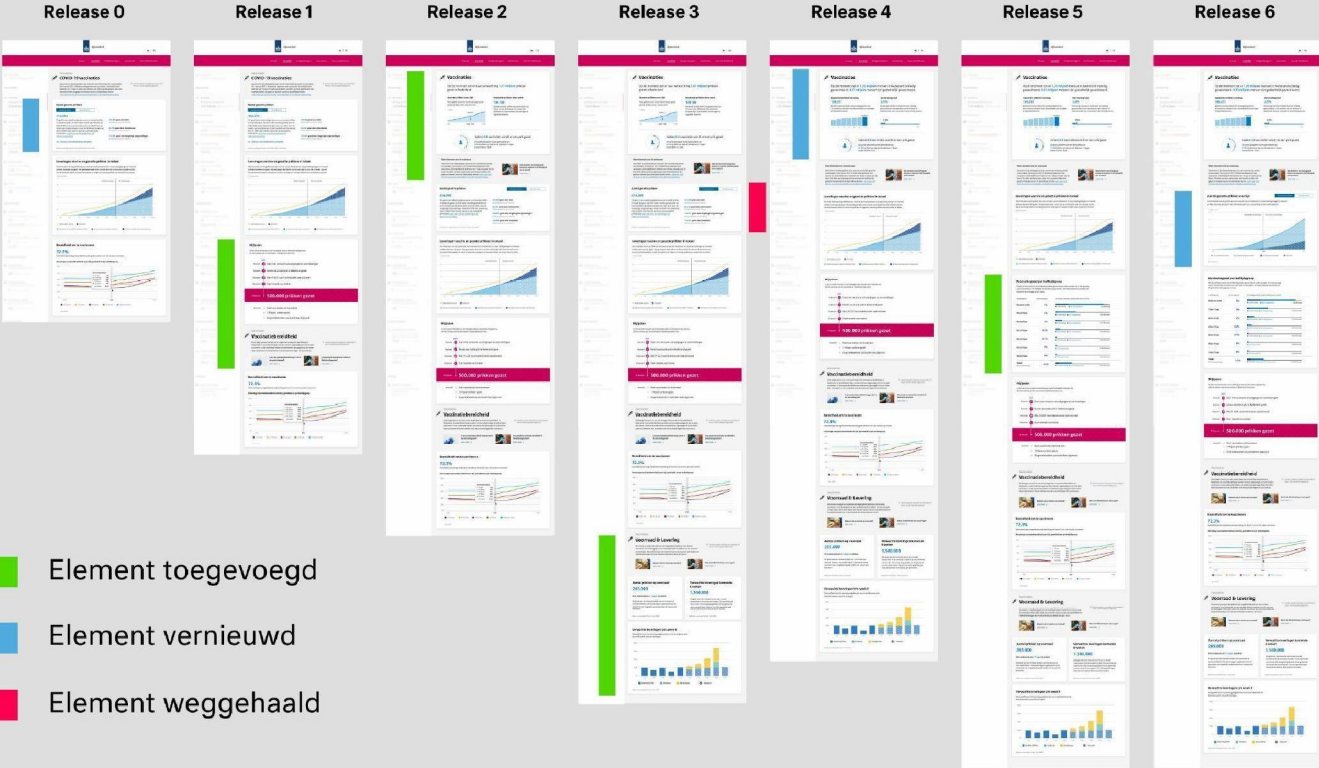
Release 0

Release 1

Release 2

Release 3

Release 4

Release 5

Release 6

COVID-19 vaccinaties

Vaccinaties

100.000 prikken gezet

Vaccinatiebereidheid

Voorraad & Levering

500.000 prikken gezet

Element toegevoegd

Element vernieuwd

Element weggehaald